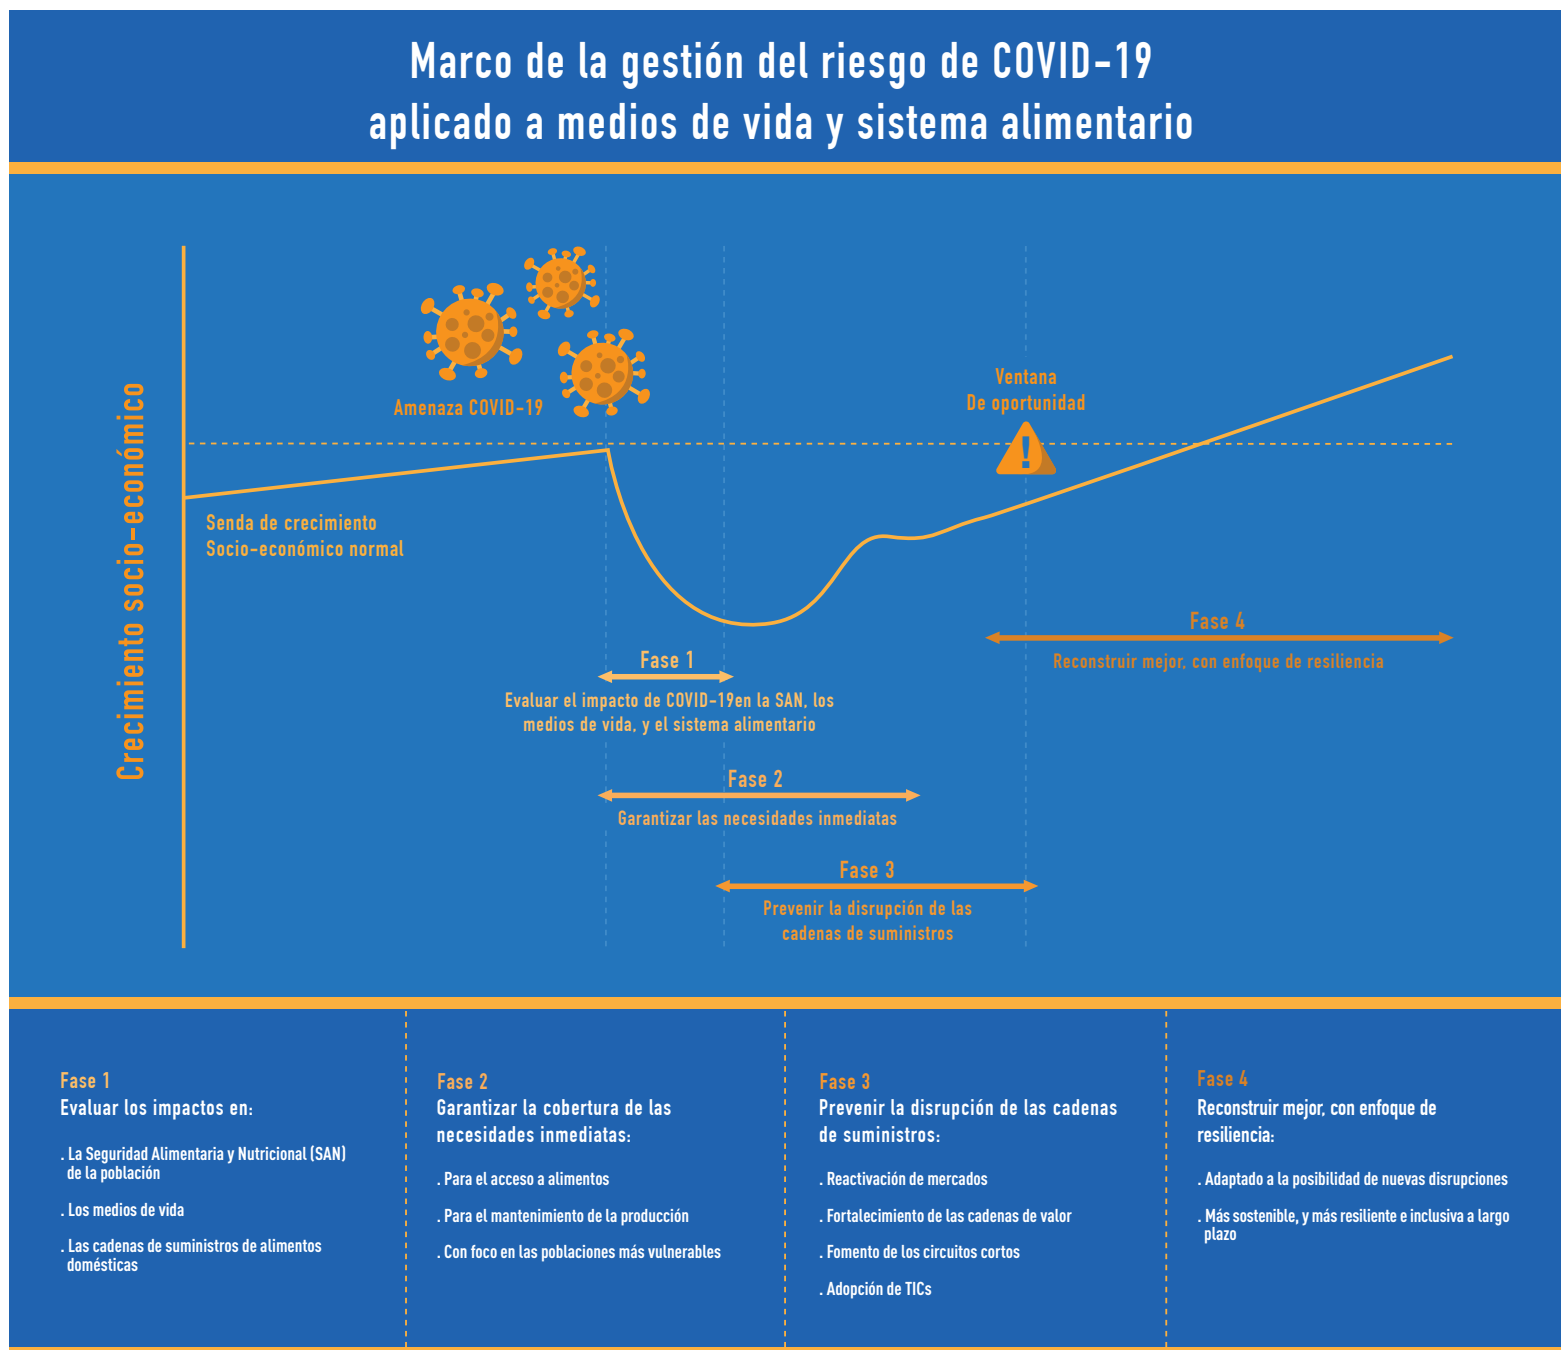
Marco de la gestión del riesgo de COVID-19
aplicado a medios de vida y sistema alimentario

Crecimiento socio-económico

Amenaza COVID-19

Ventana
De oportunidad

Senda de crecimiento
Socio-económico normal

Fase 4
Reconstruir mejor, con enfoque de resiliencia

Fase 1
Evaluar el impacto de COVID-19en la SAN, los medios de vida, y el sistema alimentario

Fase 2
Garantizar las necesidades inmediatas

Fase 3
Prevenir la disrupción de las cadenas de suministros

Fase 1
Evaluar los impactos en:
. La Seguridad Alimentaria y Nutricional (SAN) de la población
. Los medios de vida
. Las cadenas de suministros de alimentos domésticas

Fase 2
Garantizar la cobertura de las necesidades inmediatas:
. Para el acceso a alimentos
. Para el mantenimiento de la producción
. Con foco en las poblaciones más vulnerables

Fase 3
Prevenir la disrupción de las cadenas de suministros:
. Reactivación de mercados
. Fortalecimiento de las cadenas de valor
. Fomento de los circuitos cortos
. Adopción de TICs

Fase 4
Reconstruir mejor, con enfoque de resiliencia:
. Adaptado a la posibilidad de nuevas disrupciones
. Más sostenible, y más resiliente e inclusiva a largo plazo